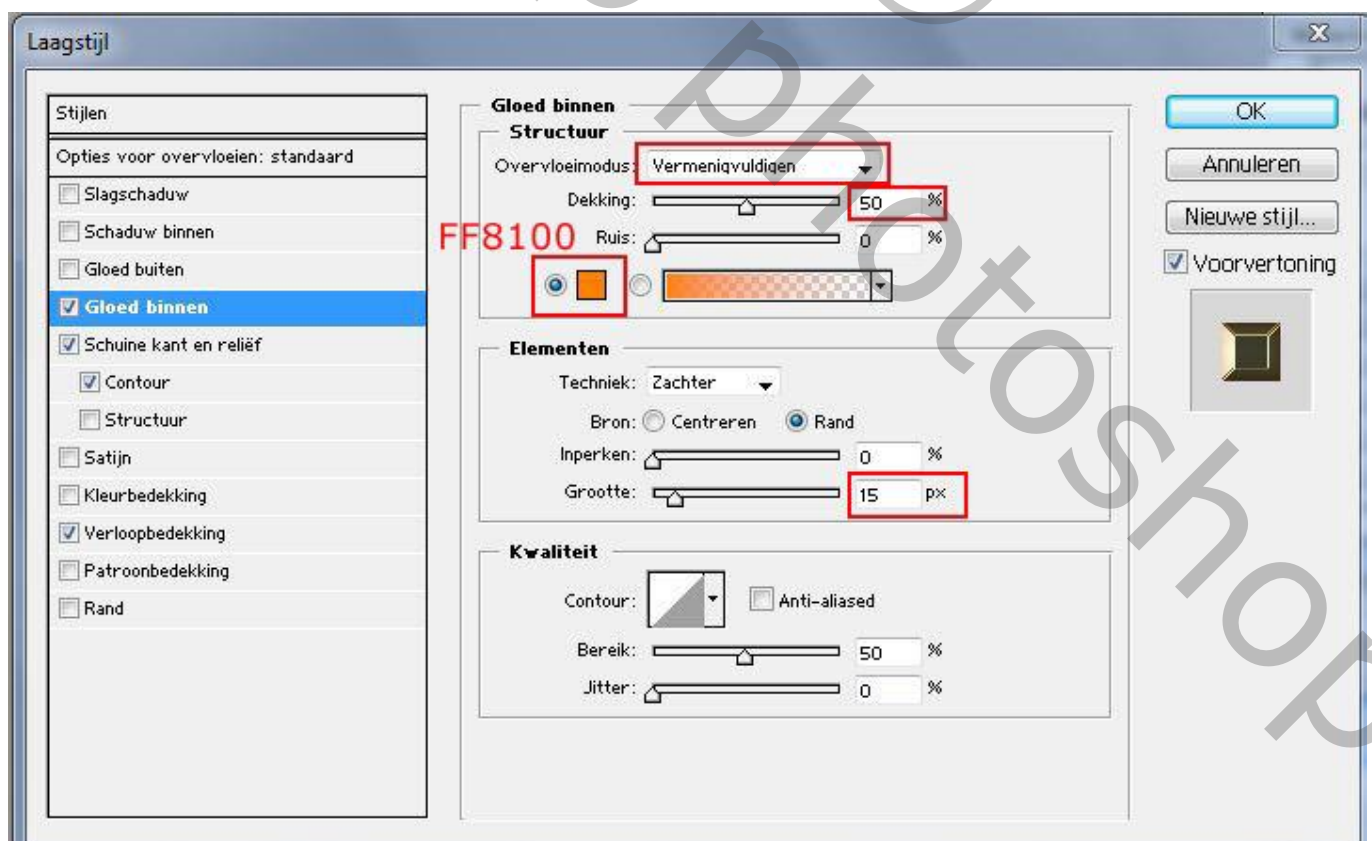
Laagstijl

Stijlen
Opties voor overvloeien: standaard
Slagschaduw
Schaduw binnen
Gloed buiten
Gloed binnen
Schuine kant en reliëf
Contour
Structuur
Satijn
Kleurbedekking
Verloopbedekking
Patroonbedekking
Rand

Gloed binnen
Structuur
Overvloeimodus: Vermenigvuldigen
Dekking: 50 %
FF8100 Ruis: 0 %

Elementen
Techniek: Zachter
Bron: Centreren Rand
Inperken: 0 %
Grootte: 15 px

Kwaliteit
Contour: Anti-aliased
Bereik: 50 %
Jitter: 0 %

OK
Annuleren
Nieuwe stijl...
Voorvertoning

photoshop